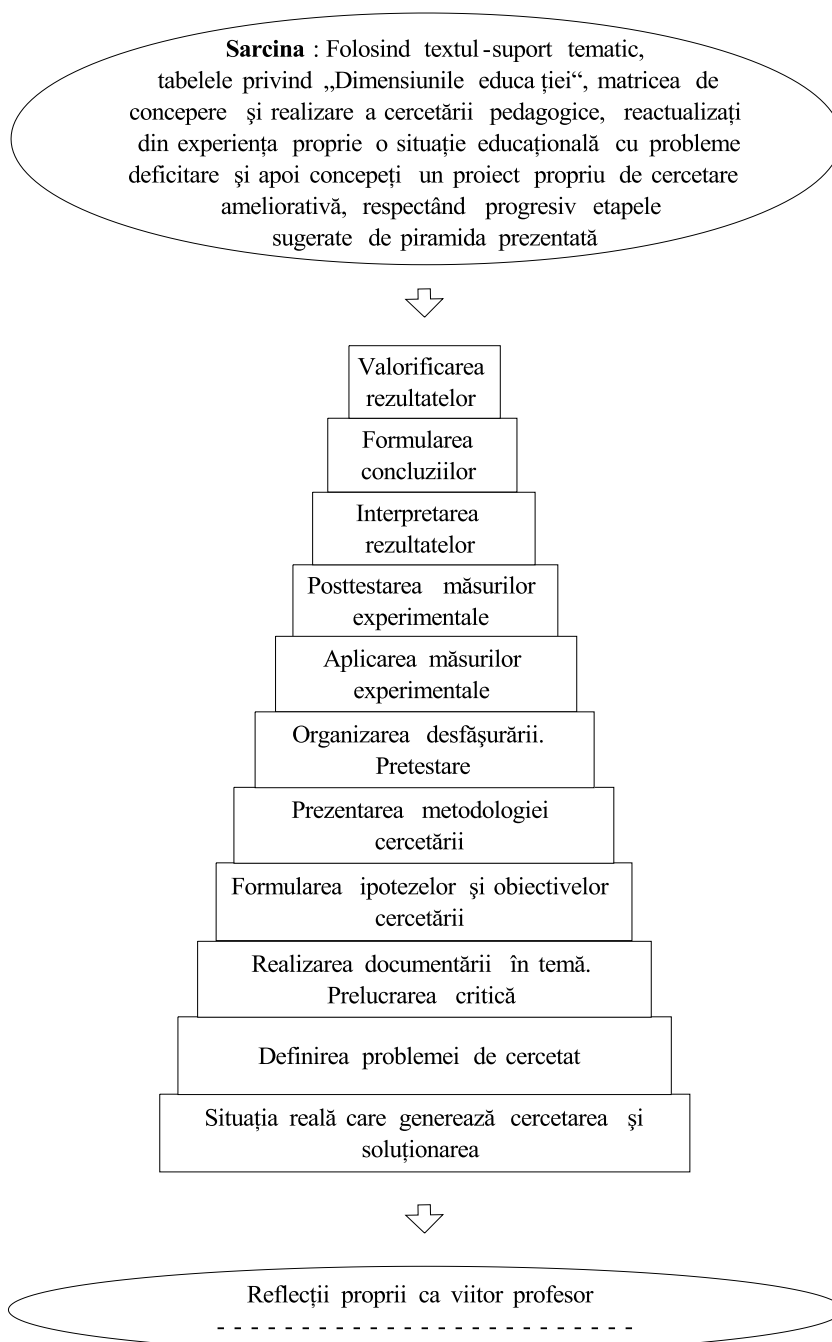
**Sarcina** : Folosind textul-suport tematic, tabelele privind „Dimensiunile educa ției“, matricea de concepere şi realizare a cercetării pedagogice, reactualizați din experiența proprie o situație educațională cu probleme deficitare şi apoi concepeți un proiect propriu de cercetare ameliorativă, respectând progresiv etapele sugerate de piramida prezentată

Valorificarea rezultatelor

Formularea concluziilor

Interpretarea rezultatelor

Posttestarea măsurilor experimentale

Aplicarea măsurilor experimentale

Organizarea desfăşurării. Pretestare

Prezentarea metodologiei cercetării

Formularea ipotezelor şi obiectivelor cercetării

Realizarea documentării în temă. Prelucrarea critică

Definirea problemei de cercetat

Situația reală care generează cercetarea şi soluționarea

Reflecții proprii ca viitor profesor
- - - - - - - - - - - - - - - - - - - - - - - - - -